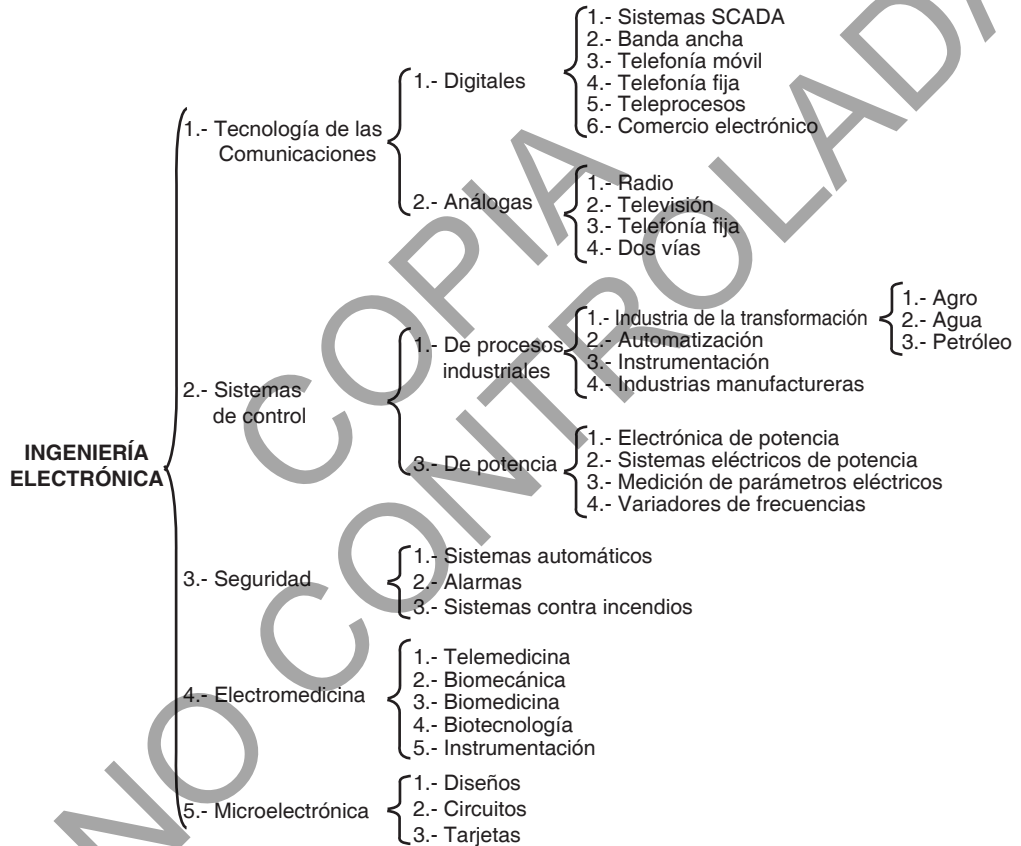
INGENIERÍA ELECTRÓNICA

1.- Tecnología de las Comunicaciones

1.- Digitales

1.- Sistemas SCADA
2.- Banda ancha
3.- Telefonía móvil
4.- Telefonía fija
5.- Teleprocesos
6.- Comercio electrónico

2.- Análogas

1.- Radio
2.- Televisión
3.- Telefonía fija
4.- Dos vías

2.- Sistemas de control

1.- De procesos industriales

1.- Industria de la transformación

1.- Agro
2.- Agua
3.- Petróleo

2.- Automatización
3.- Instrumentación
4.- Industrias manufactureras

3.- De potencia

1.- Electrónica de potencia
2.- Sistemas eléctricos de potencia
3.- Medición de parámetros eléctricos
4.- Variadores de frecuencias

3.- Seguridad

1.- Sistemas automáticos
2.- Alarmas
3.- Sistemas contra incendios

4.- Electromedicina

1.- Telemedicina
2.- Biomecánica
3.- Biomedicina
4.- Biotecnología
5.- Instrumentación

5.- Microelectrónica

1.- Diseños
2.- Circuitos
3.- Tarjetas

NO COPIA CONTROLADA